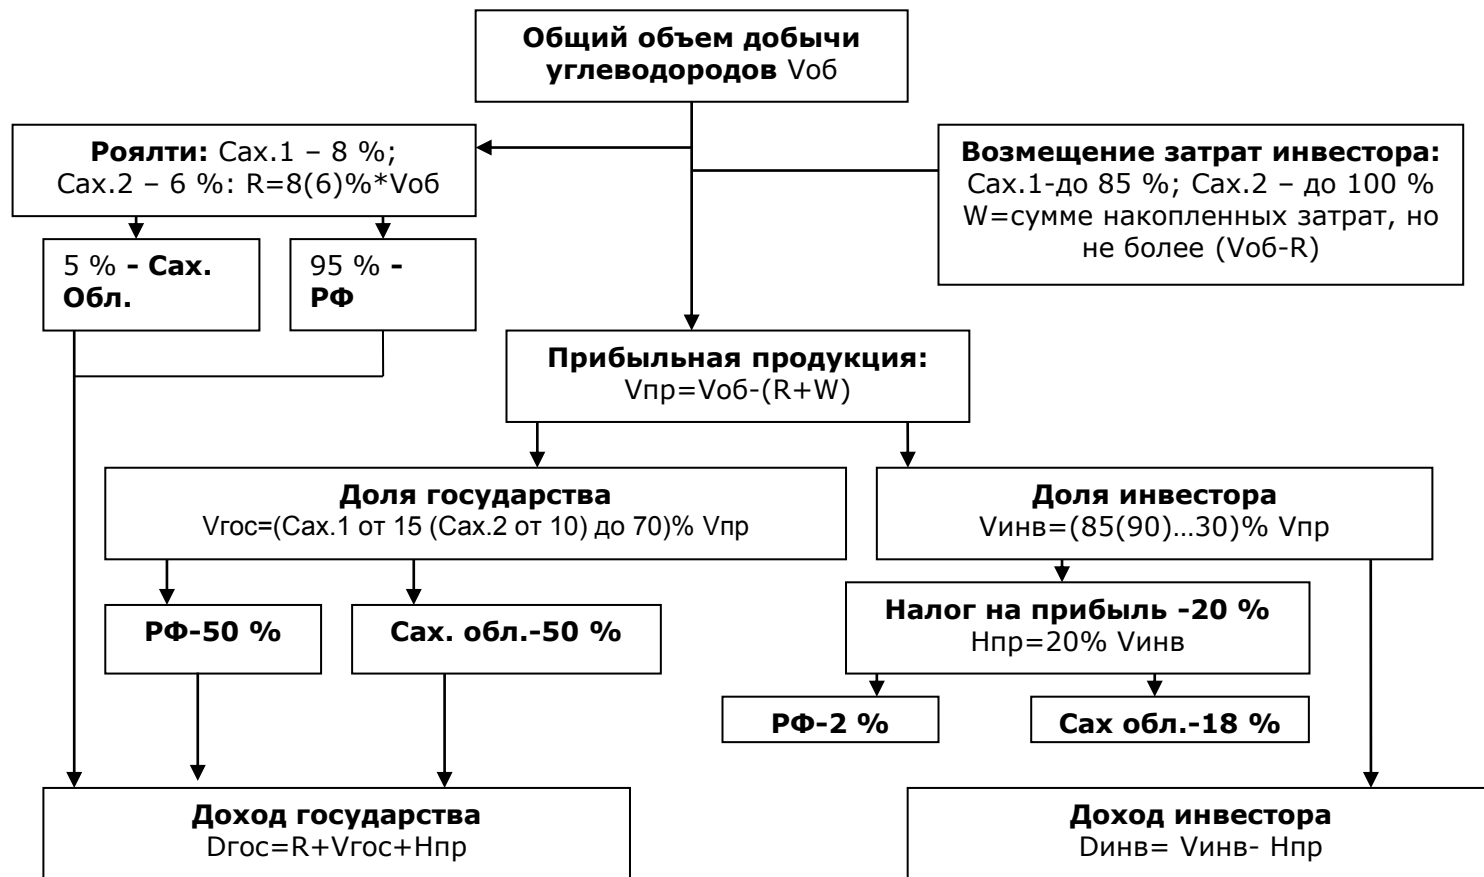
**Общий объем добычи углеводородов** Vоб

**Роялти:** Сах.1 – 8 %; Сах.2 – 6 %: R=8(6)%*Vоб

**Возмещение затрат инвестора:** Сах.1-до 85 %; Сах.2 – до 100 % W=сумме накопленных затрат, но не более (Vоб-R)

5 % **- Сах. Обл.**

95 % **- РФ**

**Прибыльная продукция:** Vпр=Vоб-(R+W)

**Доля государства** Vгос=(Сах.1 от 15 (Сах.2 от 10) до 70)% Vпр

**Доля инвестора** Vинв=(85(90)...30)% Vпр

**Налог на прибыль -20 %** Нпр=20% Vинв

**РФ-50 %**

**Сах. обл.-50 %**

**РФ-2 %**

**Сах обл.-18 %**

**Доход государства** Dгос=R+Vгос+Нпр

**Доход инвестора** Dинв= Vинв- Нпр